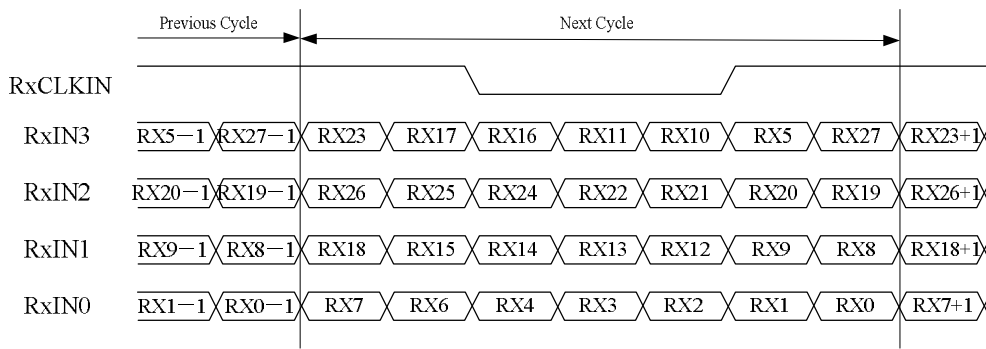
Previous Cycle

Next Cycle

RxCLKIN

RxIN3 RX5－1 RX27－1 RX23 RX17 RX16 RX11 RX10 RX5 RX27 RX23+1

RxIN2 RX20－1 RX19－1 RX26 RX25 RX24 RX22 RX21 RX20 RX19 RX26+1

RxIN1 RX9－1 RX8－1 RX18 RX15 RX14 RX13 RX12 RX9 RX8 RX18+1

RxIN0 RX1－1 RX0－1 RX7 RX6 RX4 RX3 RX2 RX1 RX0 RX7+1